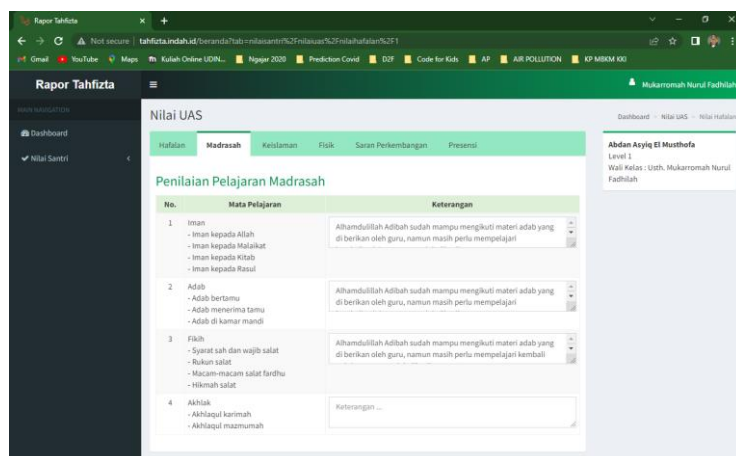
Rapor Tahfizta

Not secure | tahfizta.indah.id/beranda?tab=nilaisantri%2Fnilaiuas%2Fnilaihafalan%2F1

Gmail YouTube Maps Kuliah Online UDIN... Ngajar 2020 Prediction Covid D2F Code for Kids AP AIR POLLUTION KP MBKM KKI

Rapor Tahfizta

Mukarromah Nurul Fadhilah

MAIN NAVIGATION

Dashboard

Nilai Santri

Nilai UAS

Dashboard › Nilai UAS › Nilai Hafalan

Hafalan Madrasah Keislaman Fisik Saran Perkembangan Presensi

Penilaian Pelajaran Madrasah

| No. | Mata Pelajaran | Keterangan |
|---|---|---|
| 1 | Iman<br>- Iman kepada Allah<br>- Iman kepada Malaikat<br>- Iman kepada Kitab<br>- Iman kepada Rasul | Alhamdulillah Adibah sudah mampu mengikuti materi adab yang di berikan oleh guru, namun masih perlu mempelajari |
| 2 | Adab<br>- Adab bertamu<br>- Adab menerima tamu<br>- Adab di kamar mandi | Alhamdulillah Adibah sudah mampu mengikuti materi adab yang di berikan oleh guru, namun masih perlu mempelajari |
| 3 | Fikih<br>- Syarat sah dan wajib salat<br>- Rukun salat<br>- Macam-macam salat fardhu<br>- Hikmah salat | Alhamdulillah Adibah sudah mampu mengikuti materi adab yang di berikan oleh guru, namun masih perlu mempelajari kembali |
| 4 | Akhlak<br>- Akhlaqul karimah<br>- Akhlaqul mazmumah | Keterangan ... |

Abdan Asyiq El Musthofa
Level 1
Wali Kelas : Usth. Mukarromah Nurul Fadhilah